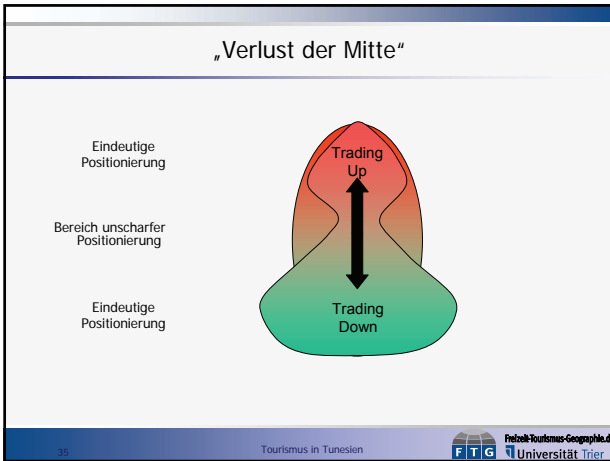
„Verlust der Mitte“

Eindeutige Positionierung

Bereich unscharfer Positionierung

Eindeutige Positionierung

Trading Up

Trading Down

35

Tourismus in Tunesien

F T G

Freizeit-Tourismus-Geographie.de

Universität Trier